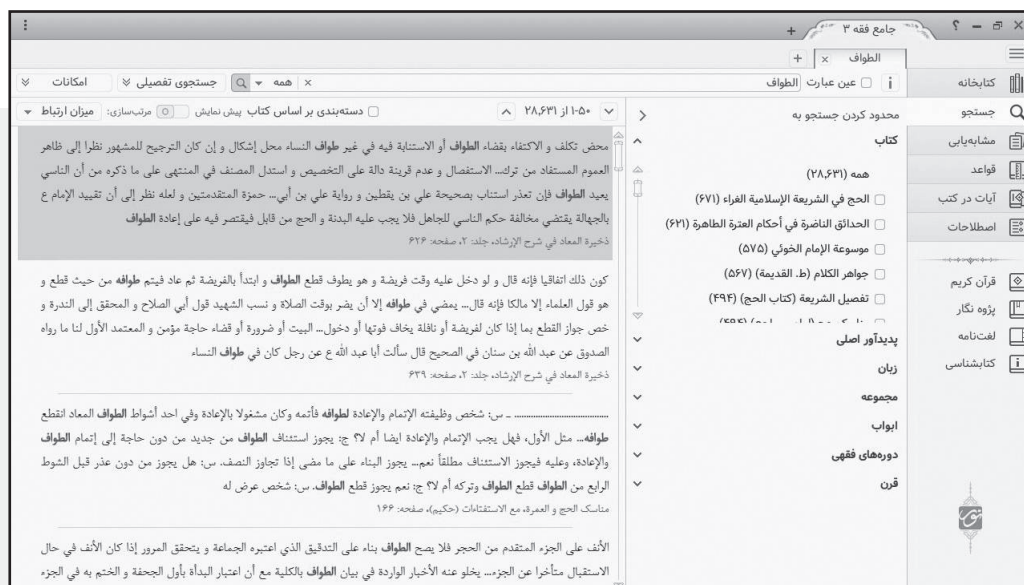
جامع فقه ۳

الطواف

کتابخانه
جستجو
مشابه‌یابی
قواعد
آیات در کتب
اصطلاحات
قرآن کریم
پژوه نگار
لغت‌نامه
کتابشناسی

عین عبارت | الطواف
همه | جستجوی تفصیلی | امکانات

محدود کردن جستجو به
کتاب
همه (۲۸,۶۳۱)
الحج في الشريعة الإسلامية الغراء (۶۷۱)
الحدائق الناضرة في أحكام العترة الطاهرة (۶۲۱)
موسوعة الإمام الخوئي (۵۷۵)
جواهر الكلام (ط. القديمة) (۵۶۷)
تفصيل الشريعة (كتاب الحج) (۴۹۴)
پدیدآور اصلی
زبان
مجموعه
ابواب
دوره‌های فقهی
قرن

۱-۵۰ از ۲۸,۶۳۱
دسته‌بندی بر اساس کتاب | پیش نمایش | ۰ | مرتب‌سازی: | میزان ارتباط

محض تكلف و الاكتفاء بقضاء الطواف أو الاستنابة فيه في غير طواف النساء محل إشكال و إن كان الترجيح للمشهور نظرا إلى ظاهر العموم المستفاد من ترك... الاستفصال و عدم قرينة دالة على التخصيص و استدل المصنف في المنتهى على ما ذكره من أن الناسي يعيد الطواف فإن تعذر استناب بصحيحة علي بن يقطين و رواية علي بن أبي... حمزة المتقدمتين و لعله نظر إلى أن تقييد الإمام ع بالجهالة يقتضي مخالفة حكم الناسي للجاهل فلا يجب عليه البدنة و الحج من قابل فيقتصر فيه على إعادة الطواف
ذخيرة المعاد في شرح الإرشاد، جلد: ۲، صفحه: ۶۲۶

كون ذلك اتفاقيا فإنه قال و لو دخل عليه وقت فريضة و هو يطوف قطع الطواف و ابتدأ بالفريضة ثم عاد فيتم طوافه من حيث قطع و هو قول العلماء إلا مالكا فإنه قال... يمضي في طوافه إلا أن يضر بوقت الصلاة و نسب الشهيد قول أبي الصلاح و المحقق إلى الندرة و خص جواز القطع بما إذا كان لفريضة أو نافلة يخاف فوتها أو دخول... البيت أو ضرورة أو قضاء حاجة مؤمن و المعتمد الأول لنا ما رواه الصدوق عن عبد الله بن سنان في الصحيح قال سألت أبا عبد الله ع عن رجل كان في طواف النساء
ذخيرة المعاد في شرح الإرشاد، جلد: ۲، صفحه: ۶۳۹

............. ـ س: شخص وظيفته الإتمام والإعادة لطوافه فأتمه وكان مشغولا بالإعادة وفي احد أشواط الطواف المعاد انقطع طوافه... مثل الأول، فهل يجب الإتمام والإعادة ايضا أم لا؟ ج: يجوز استئناف الطواف من جديد من دون حاجة إلى إتمام الطواف والإعادة، وعليه فيجوز الاستئناف مطلقاً نعم... يجوز البناء على ما مضى إذا تجاوز النصف. س: هل يجوز من دون عذر قبل الشوط الرابع من الطواف قطع الطواف وتركه أم لا؟ ج: نعم يجوز قطع الطواف. س: شخص عرض له
مناسك الحج و العمرة، مع الاستفتاءات (حكيم)، صفحه: ۱۶۶

الأنف على الجزء المتقدم من الحجر فلا يصح الطواف بناء على التدقيق الذي اعتبره الجماعة و يتحقق المرور إذا كان الأنف في حال الاستقبال متأخرا عن الجزء... يخلو عنه الأخبار الواردة في بيان الطواف بالكلية مع أن اعتبار البداءة بأول الحجفة و الختم به في الجزء